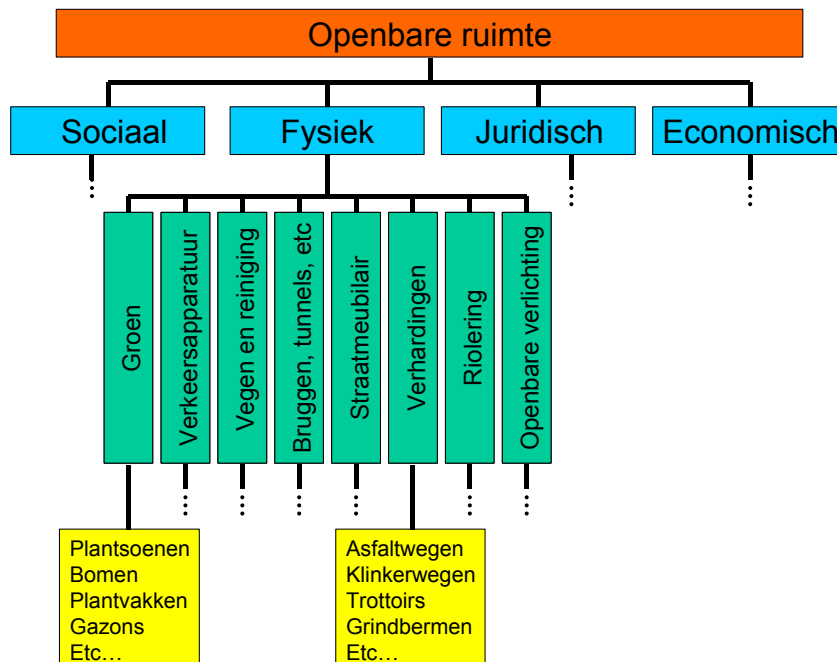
Openbare ruimte

Sociaal

Fysiek

Juridisch

Economisch

Groen

Verkeersapparatuur

Vegen en reiniging

Bruggen, tunnels, etc

Straatmeubilair

Verhardingen

Riolering

Openbare verlichting

Plantsoenen
Bomen
Plantvakken
Gazons
Etc…

Asfaltwegen
Klinkerwegen
Trottoirs
Grindbermen
Etc…